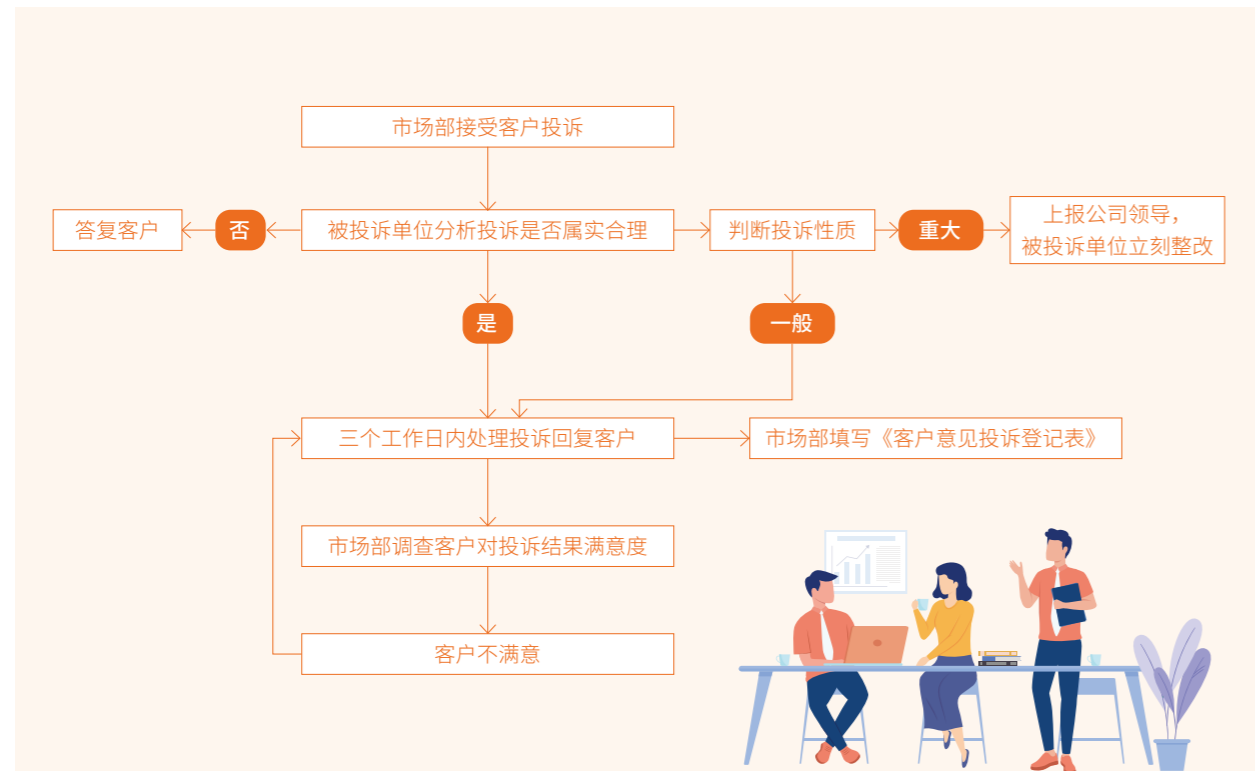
市场部接受客户投诉

答复客户

否

被投诉单位分析投诉是否属实合理

判断投诉性质

重大

上报公司领导，被投诉单位立刻整改

是

一般

三个工作日内处理投诉回复客户

市场部填写《客户意见投诉登记表》

市场部调查客户对投诉结果满意度

客户不满意